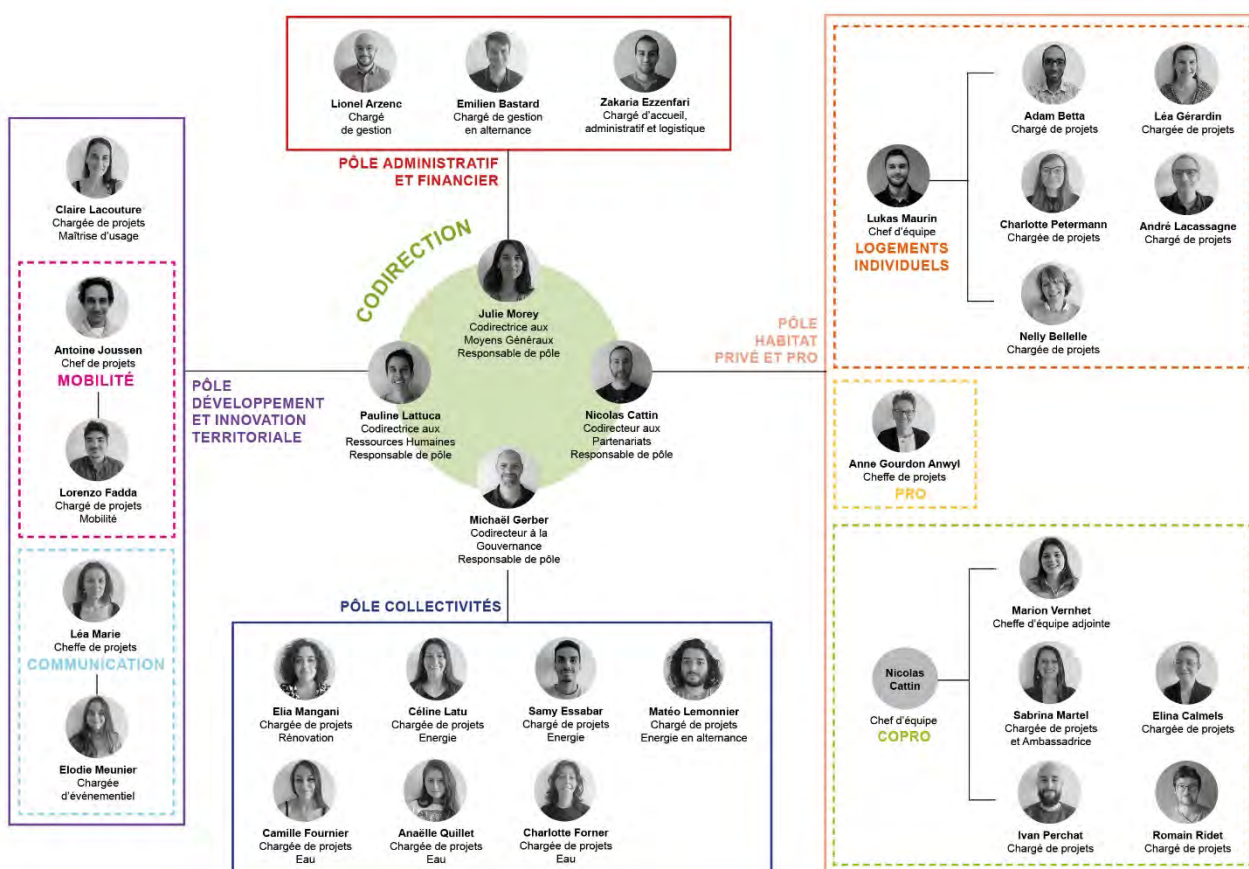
Lionel Arzenc
Chargé de gestion

Emilien Bastard
Chargé de gestion en alternance

Zakaria Ezzenfari
Chargé d'accueil, administratif et logistique

PÔLE ADMINISTRATIF ET FINANCIER

CODIRECTION

Julie Morey
Codirectrice aux Moyens Généraux
Responsable de pôle

Pauline Lattuca
Codirectrice aux Ressources Humaines
Responsable de pôle

Nicolas Cattin
Codirecteur aux Partenariats
Responsable de pôle

Michaël Gerber
Codirecteur à la Gouvernance
Responsable de pôle

Claire Lacouture
Chargée de projets
Maîtrise d'usage

Antoine Joussen
Chef de projets
MOBILITÉ

Lorenzo Fadda
Chargé de projets
Mobilité

Léa Marie
Cheffe de projets
COMMUNICATION

Elodie Meunier
Chargée d'événementiel

PÔLE DÉVELOPPEMENT ET INNOVATION TERRITORIALE

PÔLE COLLECTIVITÉS

Elia Mangani
Chargée de projets
Rénovation

Céline Latu
Chargée de projets
Energie

Samy Essabar
Chargé de projets
Energie

Matéo Lemonnier
Chargé de projets
Energie en alternance

Camille Fournier
Chargée de projets
Eau

Anaëlle Quillet
Chargée de projets
Eau

Charlotte Forner
Chargée de projets
Eau

PÔLE HABITAT PRIVÉ ET PRO

Lukas Maurin
Chef d'équipe
LOGEMENTS INDIVIDUELS

Adam Betta
Chargé de projets

Léa Gérardin
Chargée de projets

Charlotte Petermann
Chargée de projets

André Lacassagne
Chargé de projets

Nelly Bellelle
Chargée de projets

Anne Gourdon Anwyl
Cheffe de projets
PRO

Nicolas Cattin
Chef d'équipe
COPRO

Marion Vernhet
Cheffe d'équipe adjointe

Sabrina Martel
Chargée de projets et Ambassadrice

Elina Calmels
Chargée de projets

Ivan Perchat
Chargé de projets

Romain Ridet
Chargé de projets